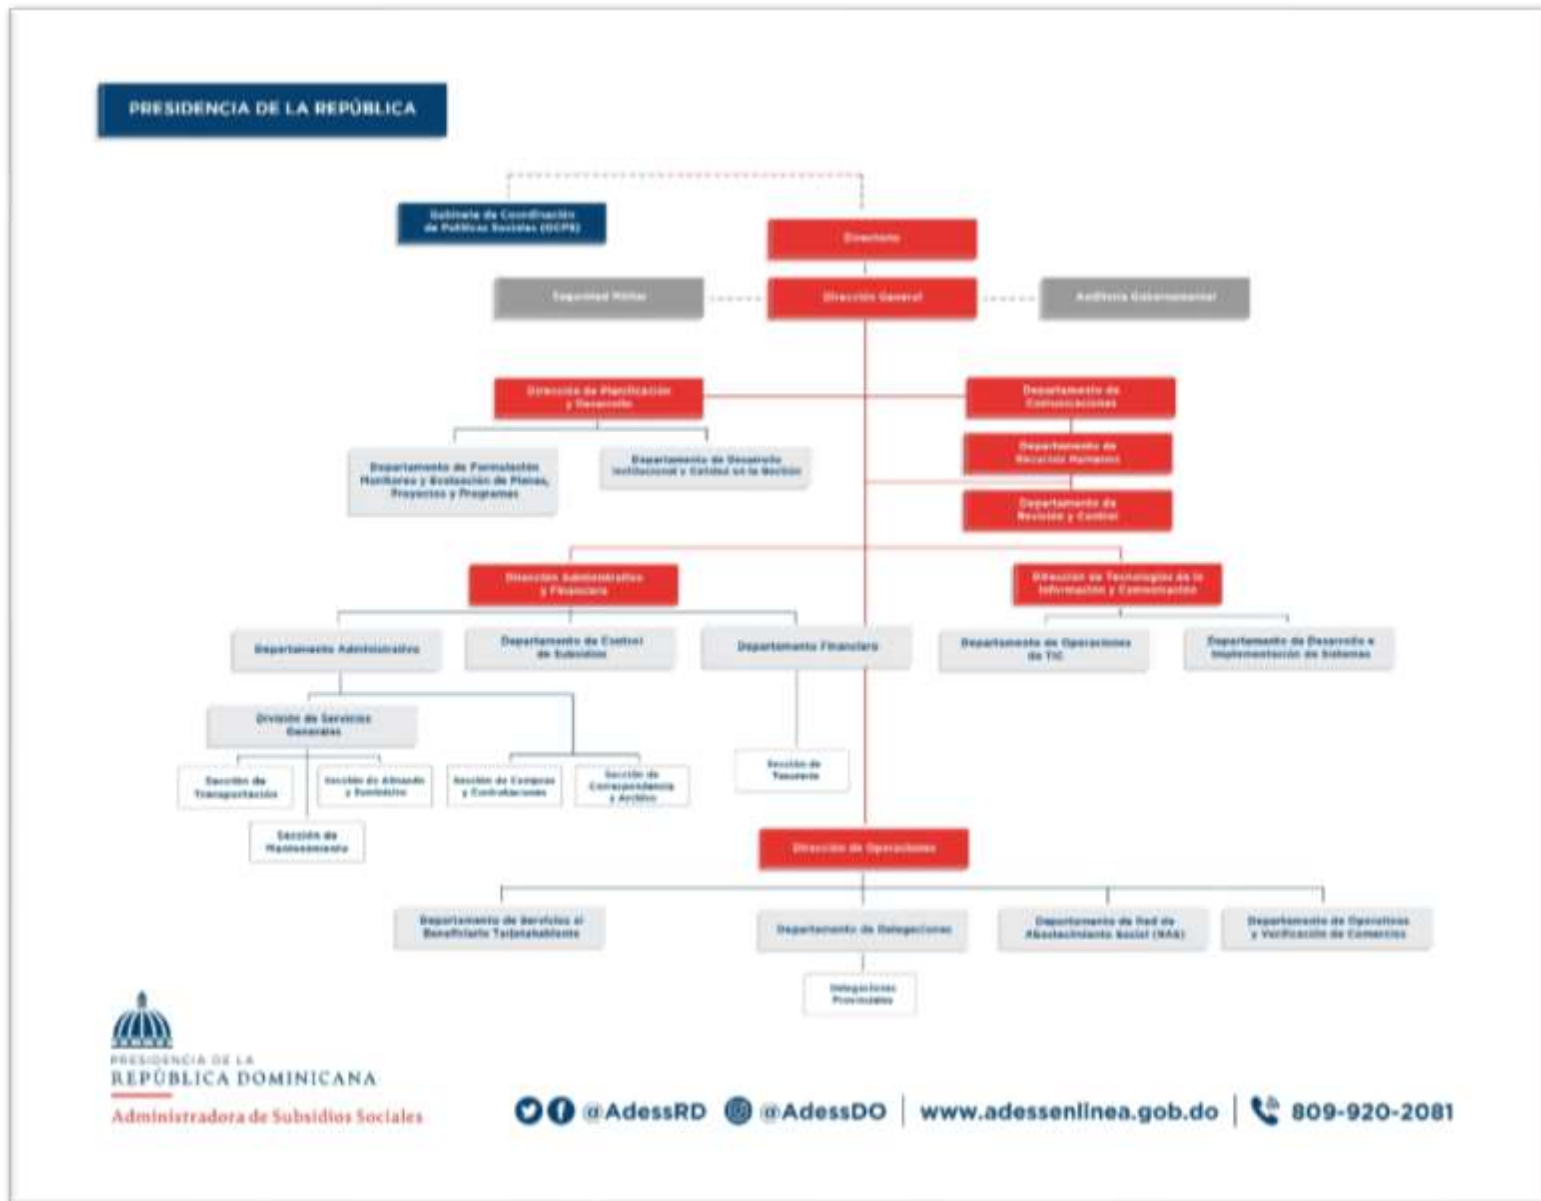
PRESIDENCIA DE LA REPÚBLICA

Gabinete de Coordinación de Políticas Sociales (GCPS)

Directorio

Seguridad Militar

Dirección General

Auditoría Gubernamental

Dirección de Planificación y Desarrollo

Departamento de Comunicaciones

Departamento de Formulación, Monitoreo y Evaluación de Planes, Proyectos y Programas

Departamento de Desarrollo Institucional y Calidad en la Gestión

Departamento de Recursos Humanos

Departamento de Revisión y Control

Dirección Administrativa y Financiera

Dirección de Tecnologías de la Información y Comunicación

Departamento Administrativo

Departamento de Control de Subsidios

Departamento Financiero

Departamento de Operaciones de TIC

Departamento de Desarrollo e Implementación de Sistemas

División de Servicios Generales

Sección de Transportación

Sección de Almacén y Suministro

Sección de Compras y Contrataciones

Sección de Correspondencia y Archivo

Sección de Tesorería

Sección de Mantenimiento

Dirección de Operaciones

Departamento de Servicios al Beneficiario Tarjetahabiente

Departamento de Delegaciones

Departamento de Red de Abastecimiento Social (RAS)

Departamento de Operativos y Verificación de Comercios

Delegaciones Provinciales

PRESIDENCIA DE LA
REPÚBLICA DOMINICANA
Administradora de Subsidios Sociales

@AdessRD @AdessDO | www.adessenlinea.gob.do | 809-920-2081